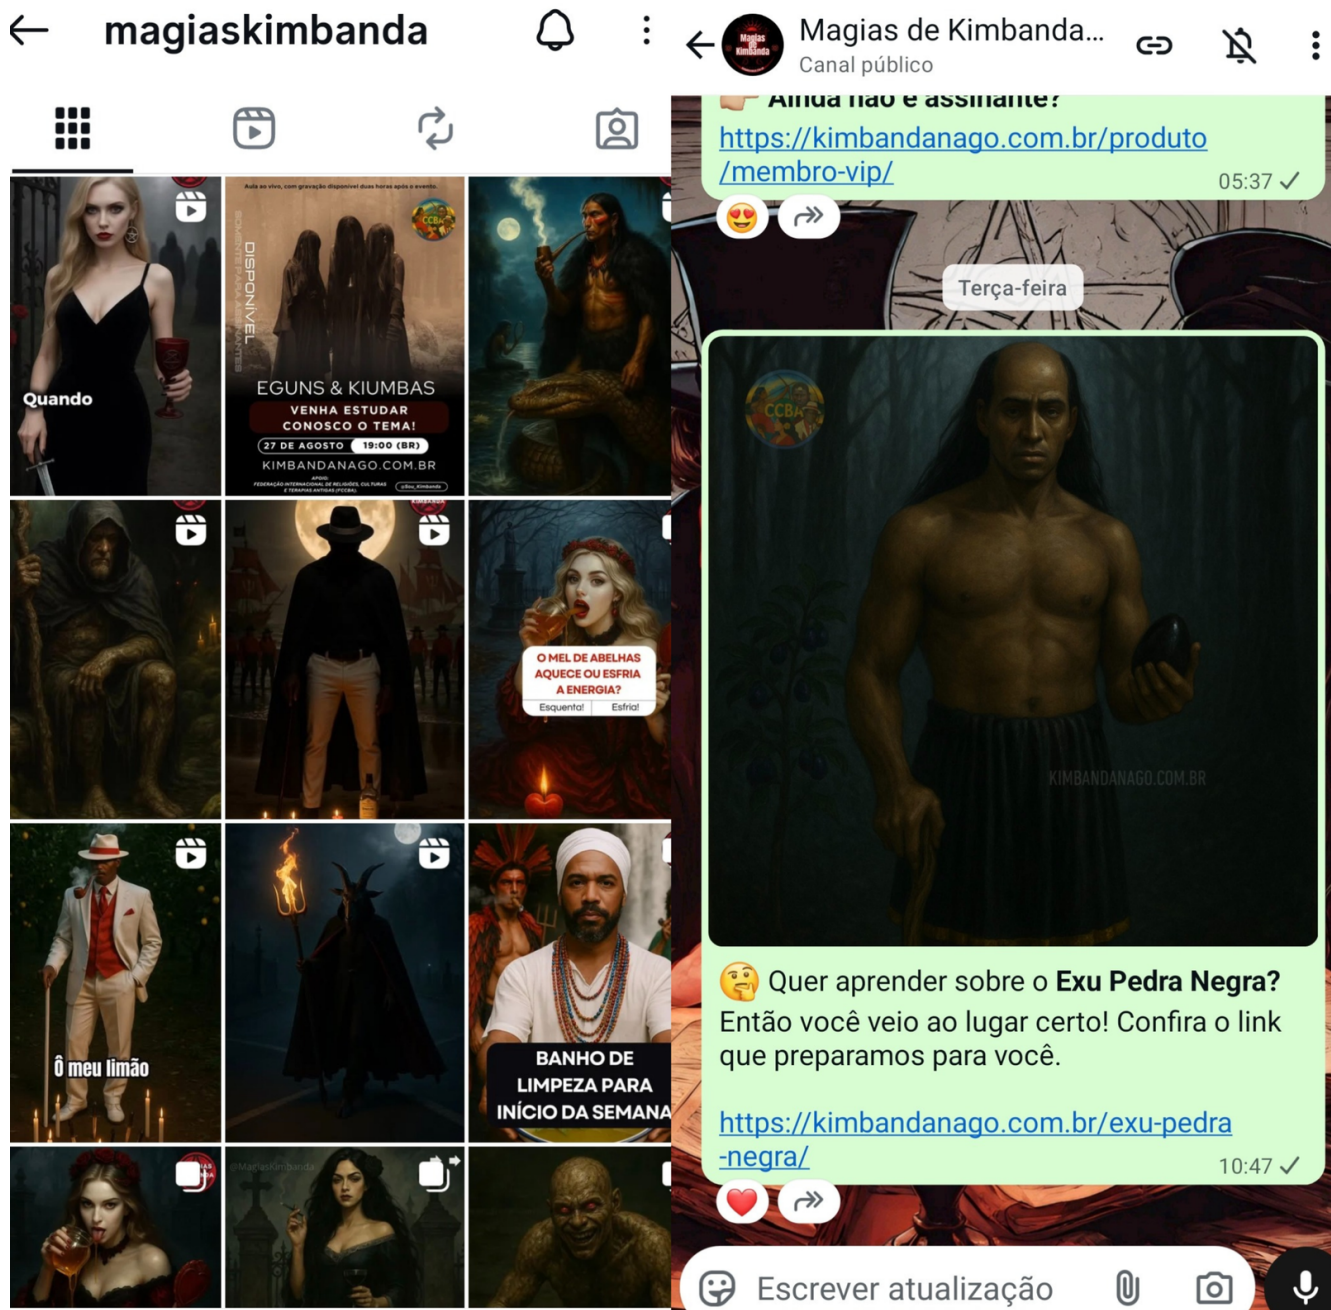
magiaskimbanda

Quando

Aula ao vivo, com gravação disponível duas horas após o evento.

DISPONÍVEL SOMENTE PARA ASSINANTES

CCBA

EGUNS & KIUMBAS

VENHA ESTUDAR CONOSCO O TEMA!

27 DE AGOSTO 19:00 (BR)

KIMBANDANAGO.COM.BR

APOIO: FEDERAÇÃO INTERNACIONAL DE RELIGIÕES, CULTURAS E TERAPIAS ANTIGAS (FCCBA)

@Exu_Kimbanda

O MEL DE ABELHAS AQUECE OU ESFRIA A ENERGIA?

Esquenta! Esfria!

Ô meu limão

BANHO DE LIMPEZA PARA INÍCIO DA SEMANA

@MagiasKimbanda

Magias de Kimbanda...
Canal público

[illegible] ainda não é assinante?
https://kimbandanago.com.br/produto/membro-vip/
05:37

Terça-feira

CCBA
KIMBANDANAGO.COM.BR

🤔 Quer aprender sobre o **Exu Pedra Negra?** Então você veio ao lugar certo! Confira o link que preparamos para você.

https://kimbandanago.com.br/exu-pedra-negra/
10:47

Escrever atualização